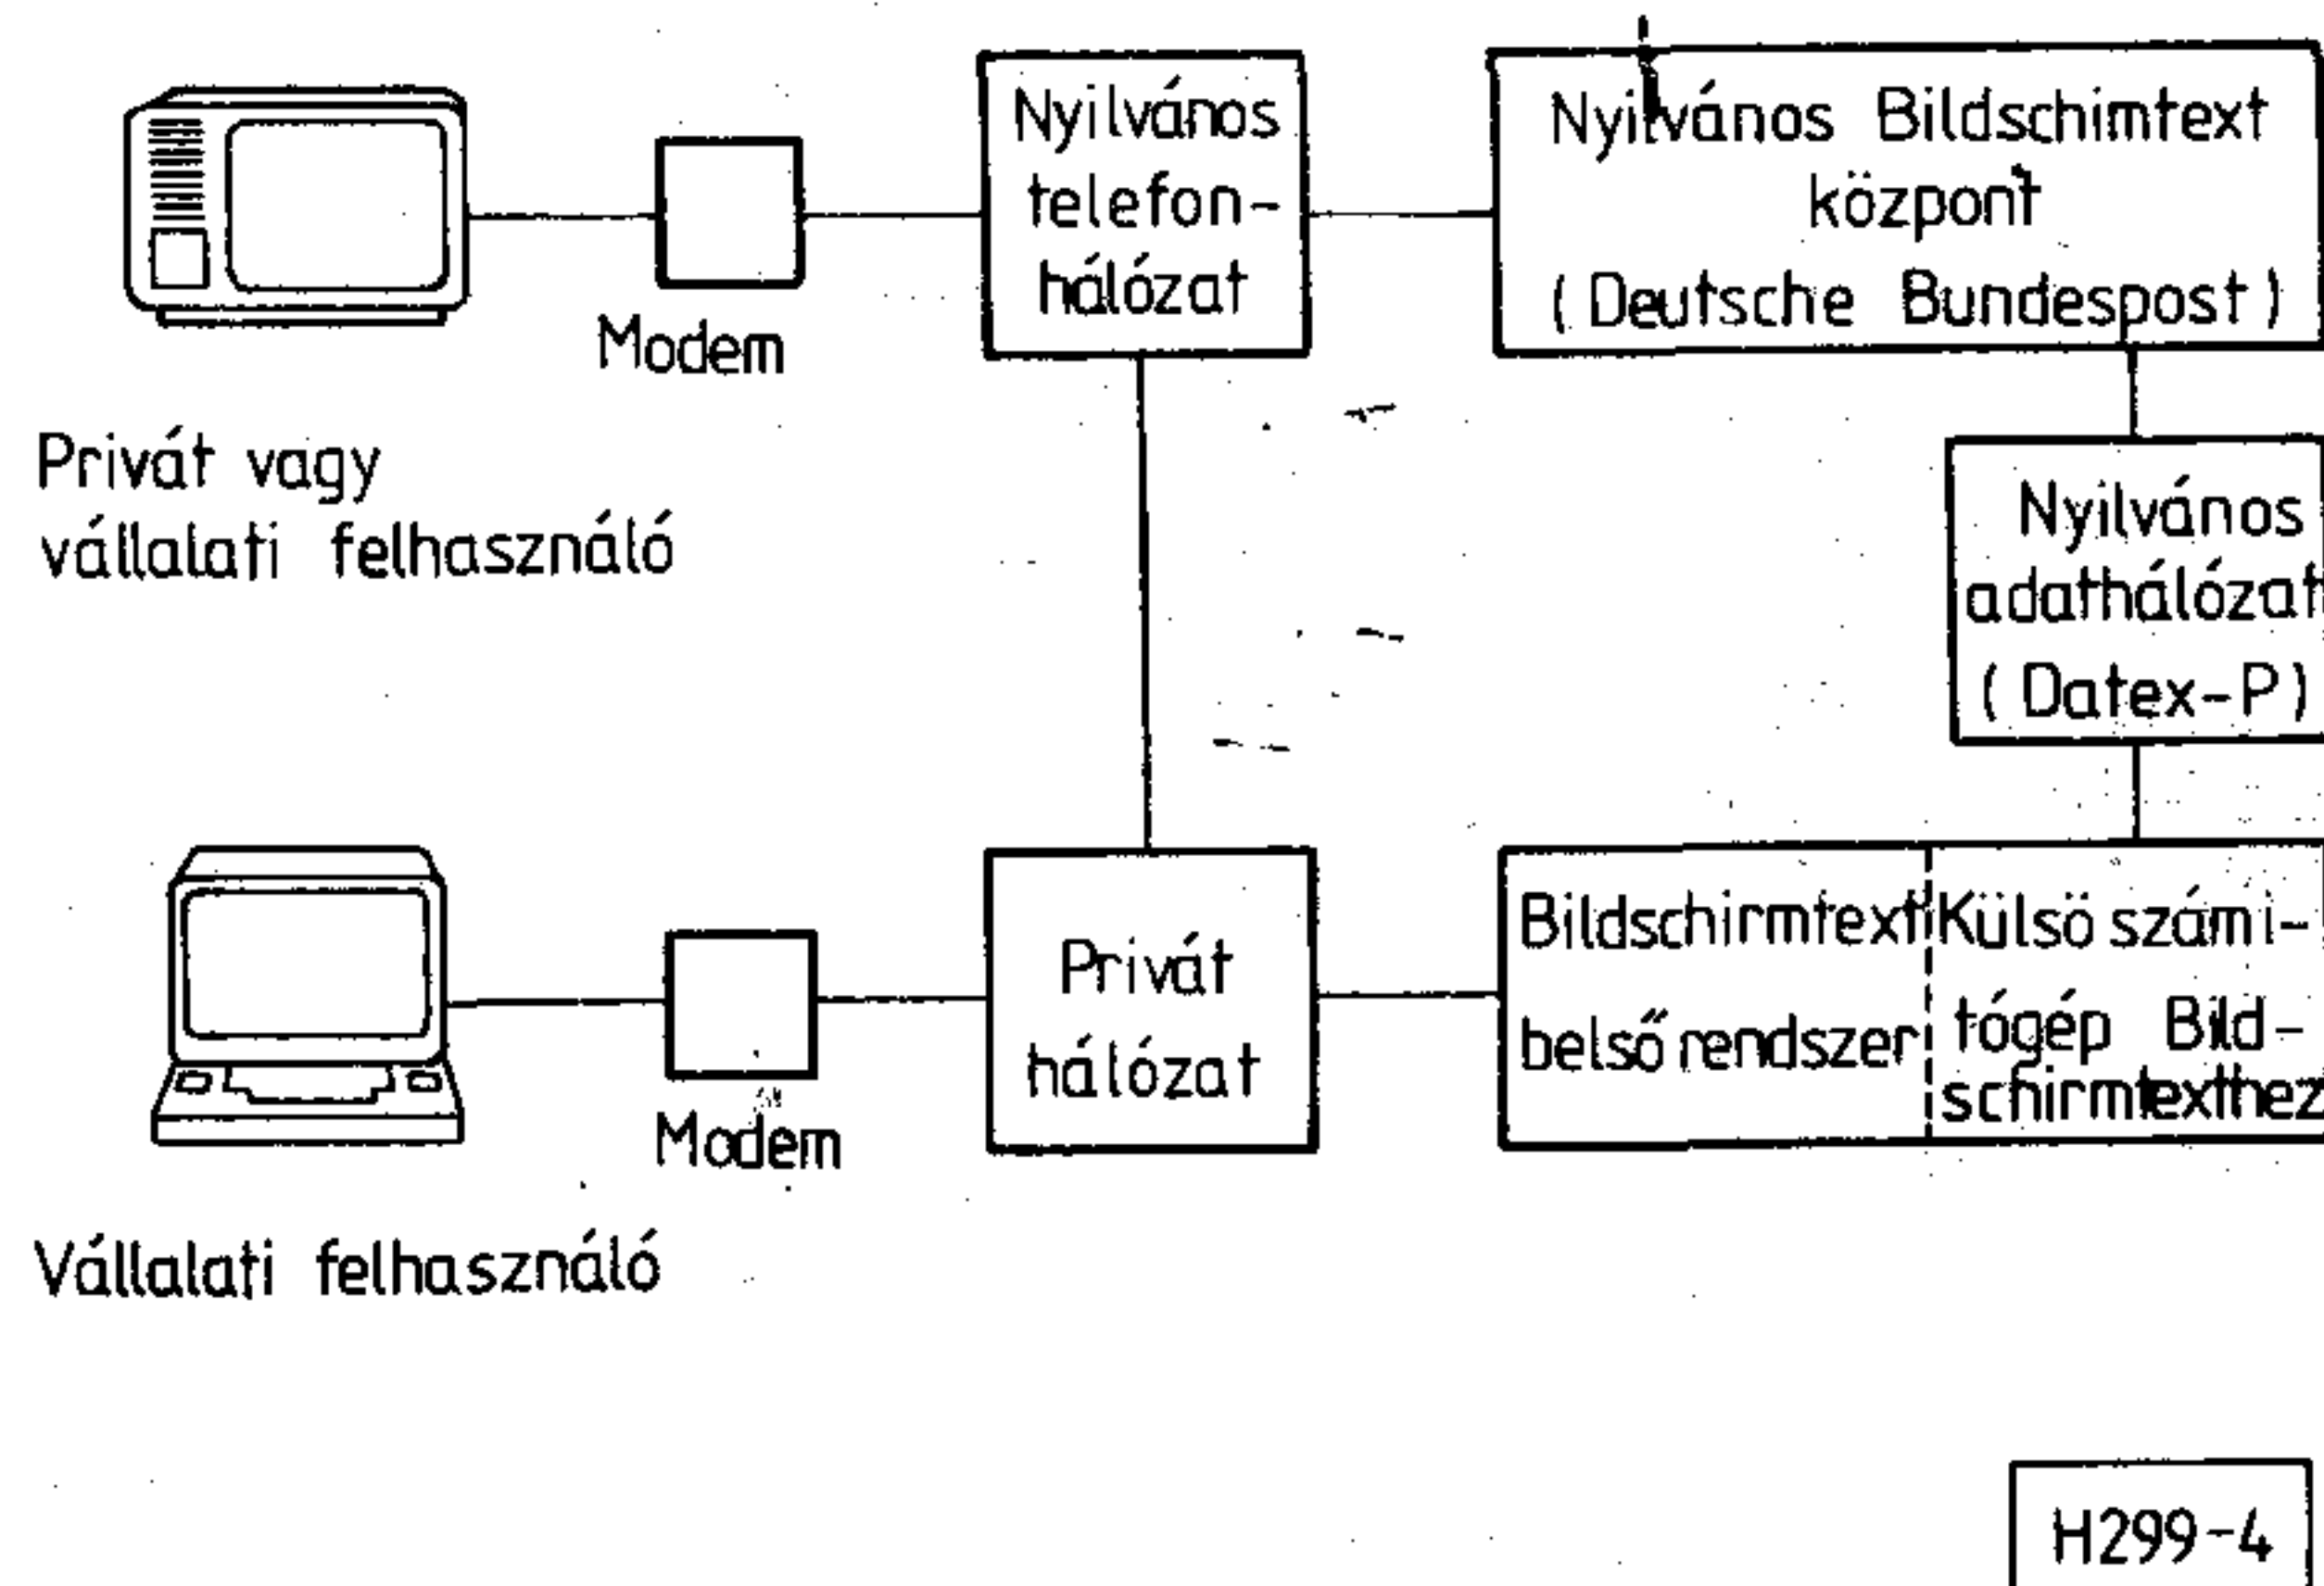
Modem

Privát vagy vállalati felhasználó

Nyilvános telefonhálózat

Nyilvános Bildschimtext központ (Deutsche Bundespost)

Nyilvános adathálózat (Datex-P)

Modem

Vállalati felhasználó

Privát hálózat

Bildschirmtext belső rendszer

Külsö számítógép Bildschirmtexthez

H299-4